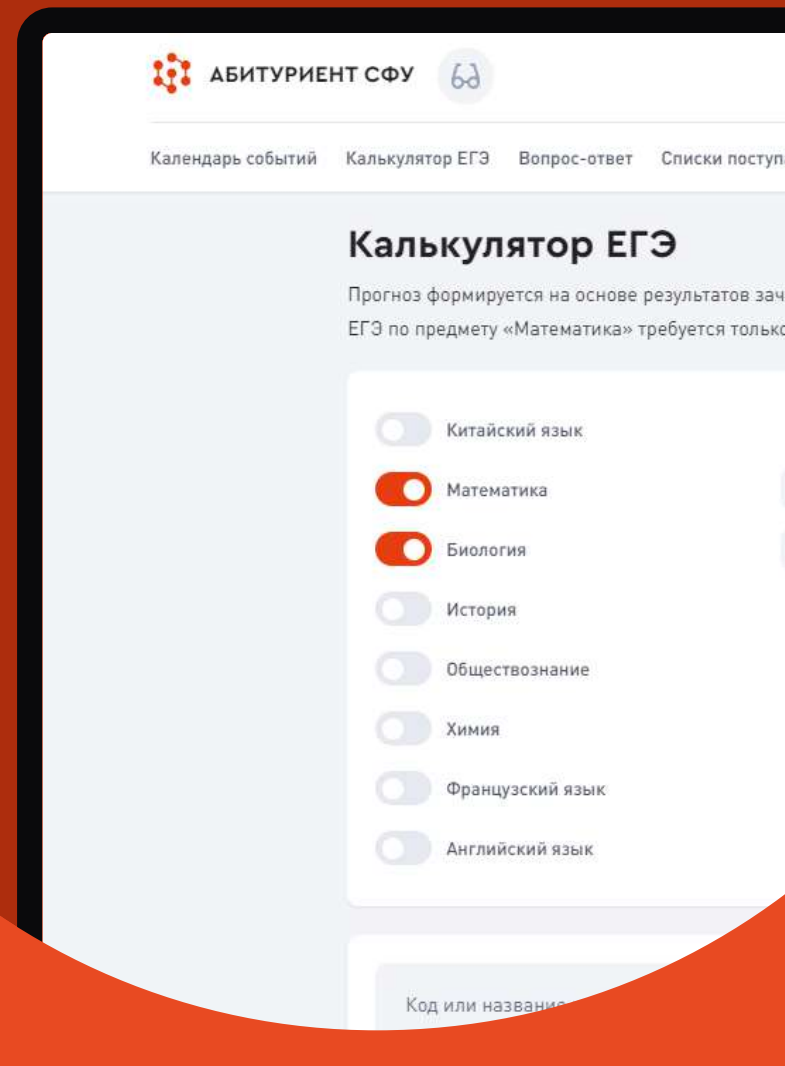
АБИТУРИЕНТ СФУ

Календарь событий Калькулятор ЕГЭ Вопрос-ответ Списки поступ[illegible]

Калькулятор ЕГЭ

Прогноз формируется на основе результатов зач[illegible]
ЕГЭ по предмету «Математика» требуется тольк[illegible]

Китайский язык

Математика

Биология

История

Обществознание

Химия

Французский язык

Английский язык

Код или названи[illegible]